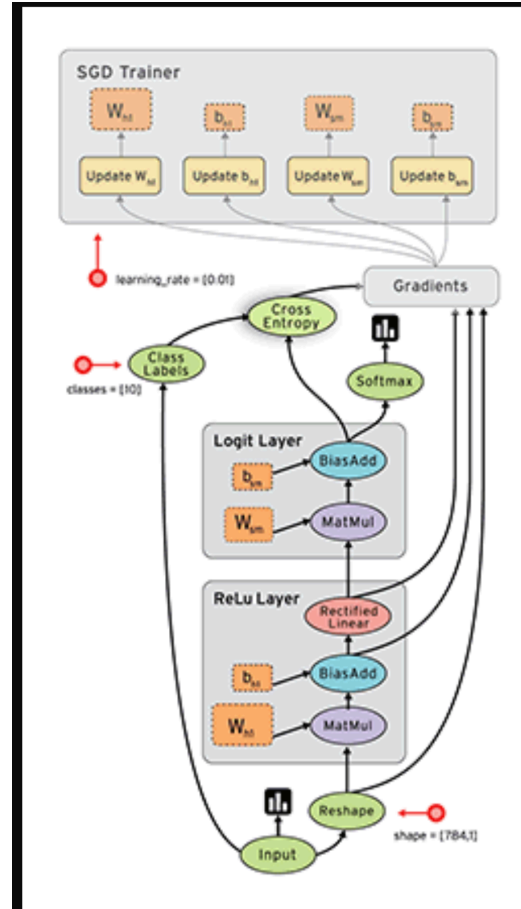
SGD Trainer

$W_{hl}$

$b_{hl}$

$W_{sm}$

$b_{sm}$

Update $W_{hl}$

Update $b_{hl}$

Update $W_{sm}$

Update $b_{sm}$

learning_rate = [0.01]

Gradients

Cross Entropy

Class Labels

classes = [10]

Softmax

Logit Layer

$b_{sm}$

BiasAdd

$W_{sm}$

MatMul

ReLu Layer

Rectified Linear

$b_{hl}$

BiasAdd

$W_{hl}$

MatMul

Reshape

shape = [784,1]

Input